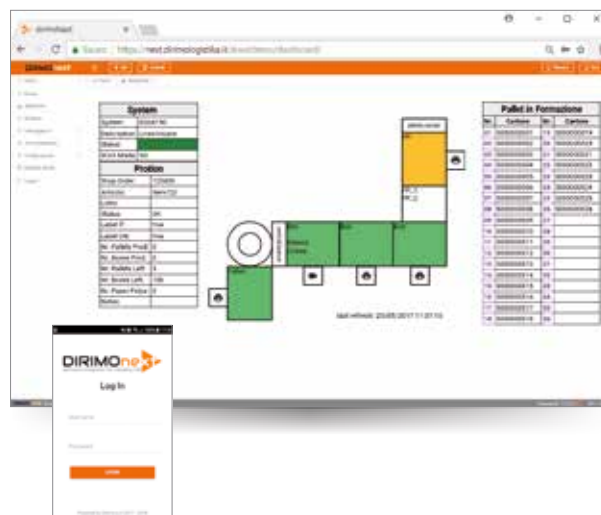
dirimonext

Secure | https://next.dirimologistika.it/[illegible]/dashboard

DIRIMOnext

System

| System | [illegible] |
|---|---|
| Description | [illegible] |
| Status | |
| WCS Mode | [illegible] |

Profilon

| Shop Order | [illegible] |
|---|---|
| Articolo | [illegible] |
| Lotto | |
| Status | |
| Label P | |
| Label Ult | |
| Nr. Pallets Prod. | |
| Nr. Scorte Prod. | |
| Nr. Pallets Left | |
| Nr. Scorte Left | |
| Nr. Pezzi Pallet | |
| Notes | |

Pallet in Formazione

| Nr. | Cartone | Nr. | Cartone |
|---|---|---|---|
| 01 | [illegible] | 13 | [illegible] |
| 02 | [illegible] | 14 | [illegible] |
| 03 | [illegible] | 15 | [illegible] |
| 04 | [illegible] | 16 | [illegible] |
| 05 | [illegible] | 17 | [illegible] |
| 06 | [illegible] | 18 | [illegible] |
| 07 | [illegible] | 19 | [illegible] |
| 08 | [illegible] | 20 | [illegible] |

last refresh: 23/05/2017 11:37:10

DIRIMOnext

Log In

Username

Password

LOGIN